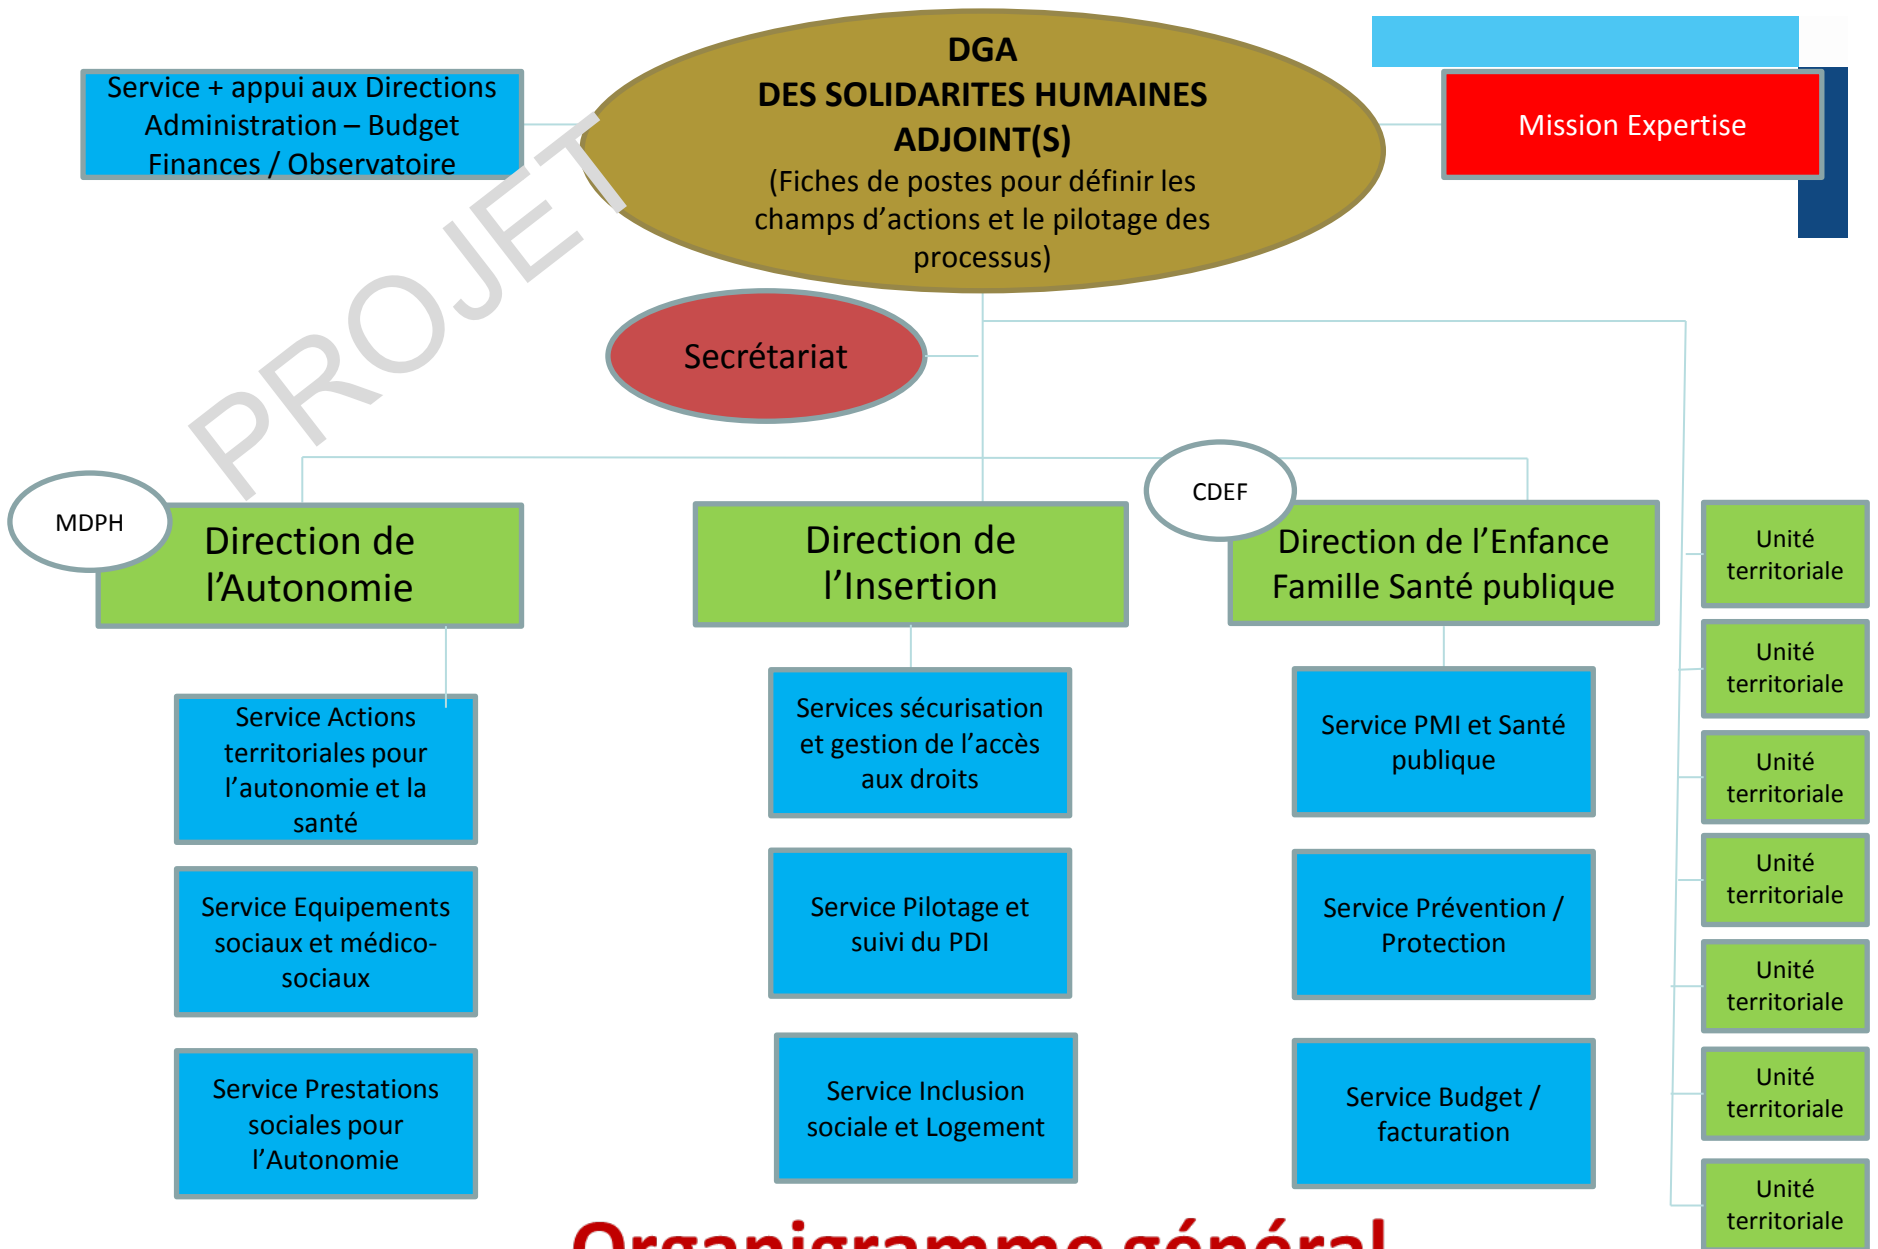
Service + appui aux Directions Administration – Budget Finances / Observatoire

DGA
DES SOLIDARITES HUMAINES
ADJOINT(S)
(Fiches de postes pour définir les champs d'actions et le pilotage des processus)

Mission Expertise

PROJET

Secrétariat

MDPH

Direction de l'Autonomie

Direction de l'Insertion

CDEF

Direction de l'Enfance Famille Santé publique

Unité territoriale

Unité territoriale

Unité territoriale

Unité territoriale

Unité territoriale

Unité territoriale

Unité territoriale

Service Actions territoriales pour l'autonomie et la santé

Service Equipements sociaux et médico-sociaux

Service Prestations sociales pour l'Autonomie

Services sécurisation et gestion de l'accès aux droits

Service Pilotage et suivi du PDI

Service Inclusion sociale et Logement

Service PMI et Santé publique

Service Prévention / Protection

Service Budget / facturation

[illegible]